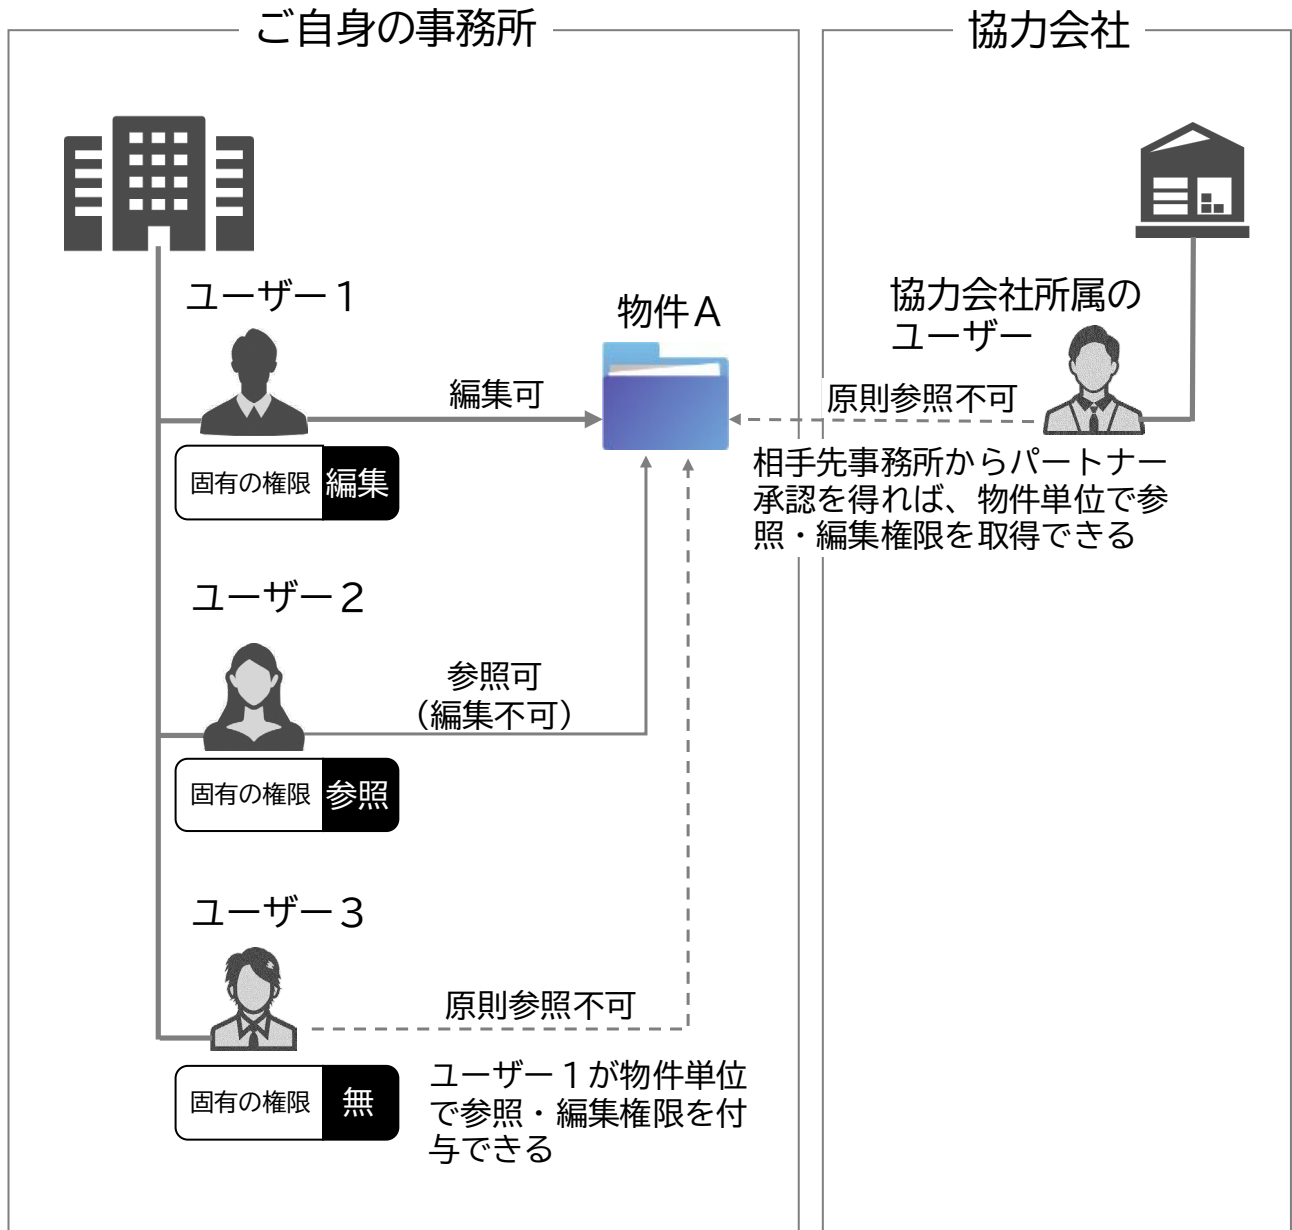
ご自身の事務所

協力会社

ユーザー１

物件Ａ

協力会社所属のユーザー

編集可

原則参照不可

固有の権限 編集

相手先事務所からパートナー承認を得れば、物件単位で参照・編集権限を取得できる

ユーザー２

参照可
（編集不可）

固有の権限 参照

ユーザー３

原則参照不可

固有の権限 無

ユーザー１が物件単位で参照・編集権限を付与できる